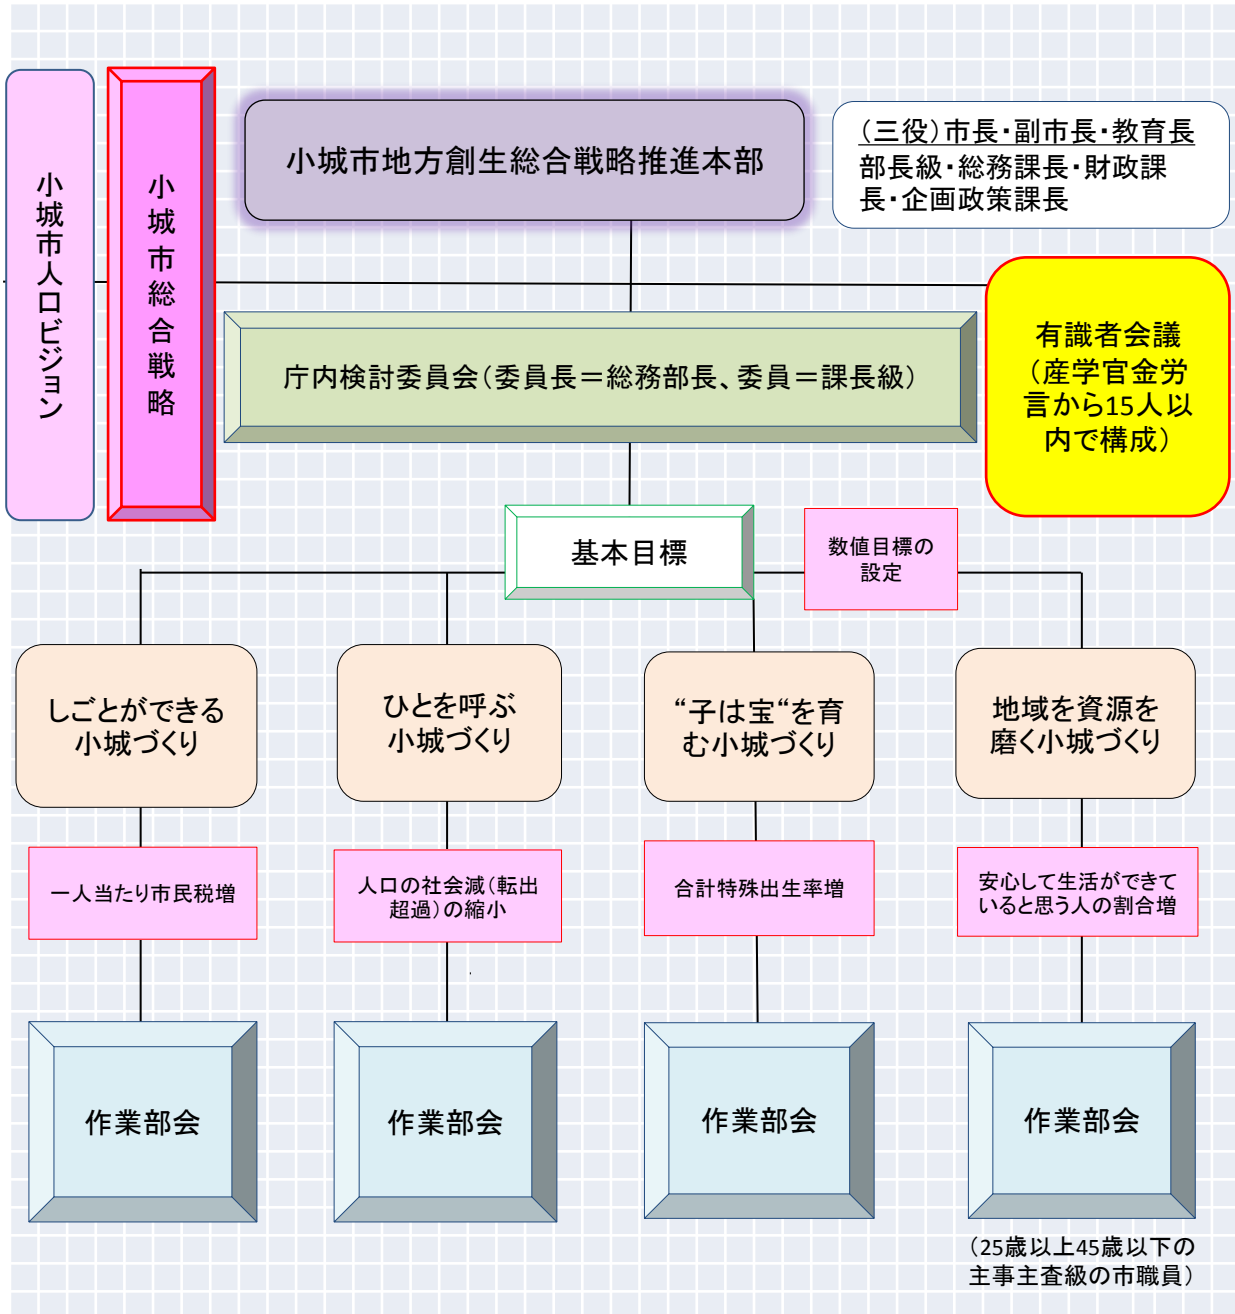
小城市人口ビジョン

小城市総合戦略

小城市地方創生総合戦略推進本部

（三役）市長・副市長・教育長
部長級・総務課長・財政課長・企画政策課長

庁内検討委員会（委員長＝総務部長、委員＝課長級）

有識者会議
（産学官金労言から15人以内で構成）

基本目標

数値目標の設定

しごとができる小城づくり

ひとを呼ぶ小城づくり

“子は宝“を育む小城づくり

地域を資源を磨く小城づくり

一人当たり市民税増

人口の社会減（転出超過）の縮小

合計特殊出生率増

安心して生活ができていると思う人の割合増

作業部会

作業部会

作業部会

作業部会

（25歳以上45歳以下の主事主査級の市職員）